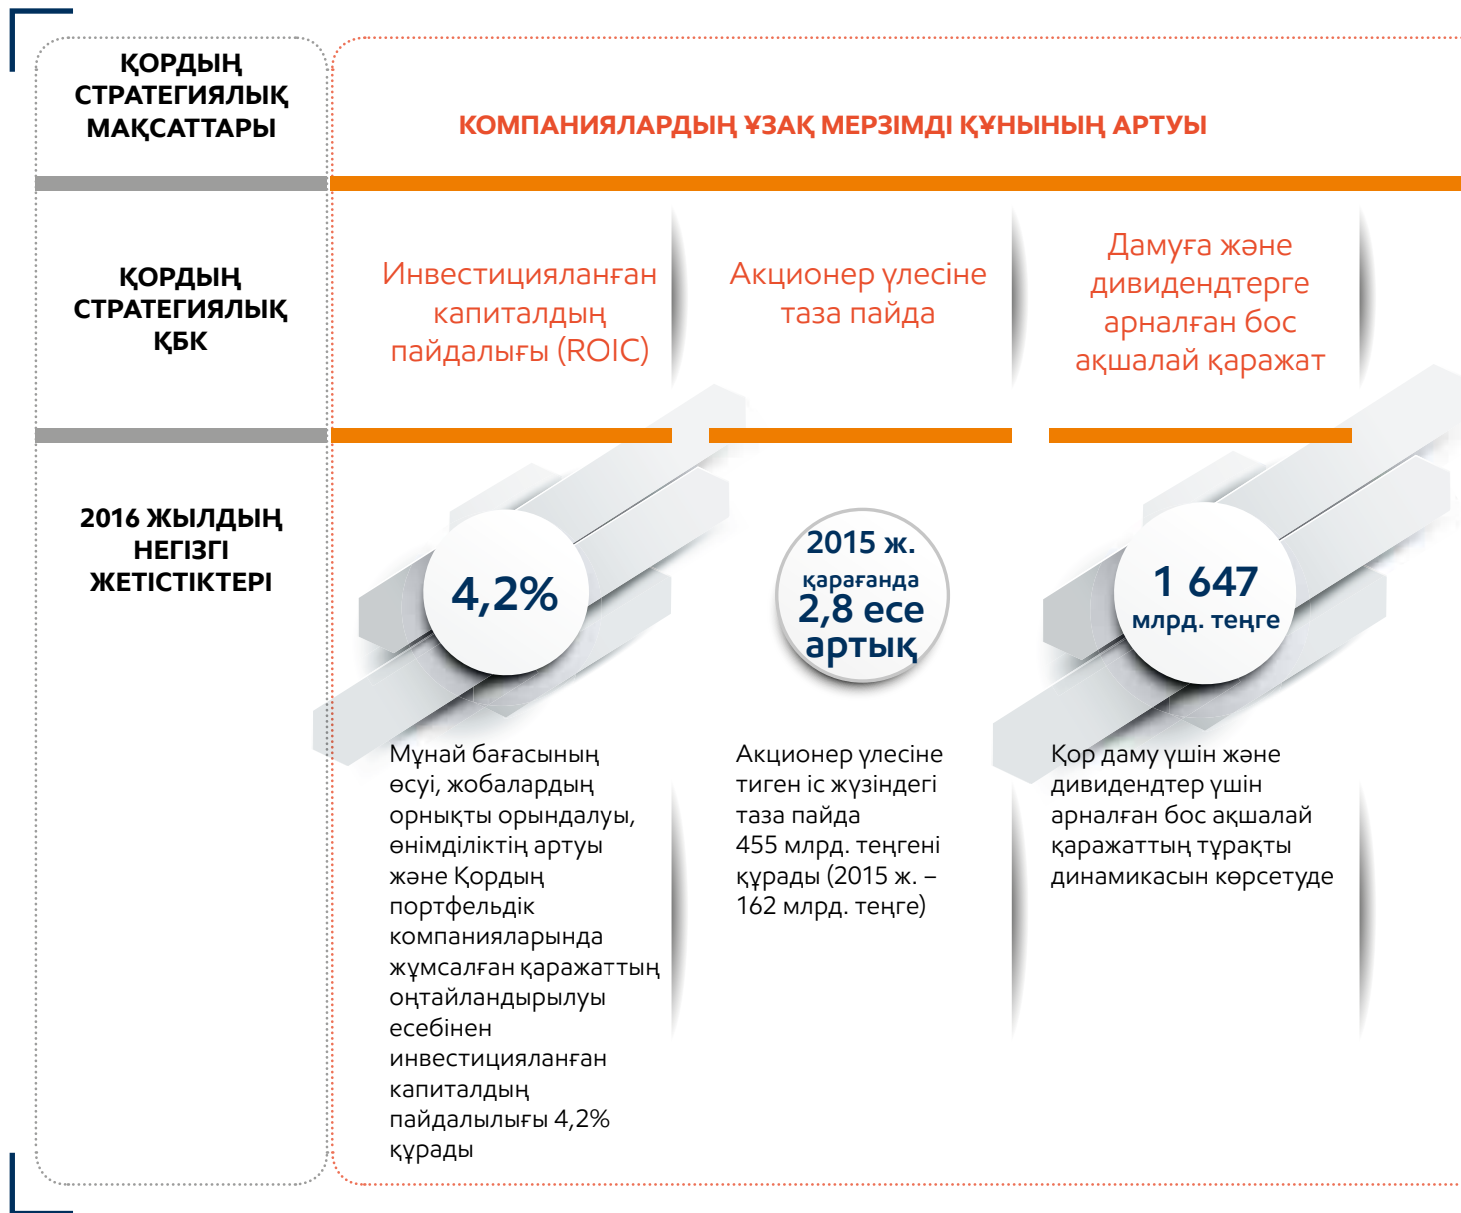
ҚОРДЫҢ СТРАТЕГИЯЛЫҚ МАҚСАТТАРЫ

КОМПАНИЯЛАРДЫҢ ҰЗАҚ МЕРЗІМДІ ҚҰНЫНЫҢ АРТУЫ

ҚОРДЫҢ СТРАТЕГИЯЛЫҚ ҚБК

Инвестицияланған капиталдың пайдалығы (ROIC)

Акционер үлесіне таза пайда

Дамуға және дивидендтерге арналған бос ақшалай қаражат

2016 ЖЫЛДЫҢ НЕГІЗГІ ЖЕТІСТІКТЕРІ

4,2%

2015 ж. қарағанда 2,8 есе артық

1 647 млрд. теңге

Мұнай бағасының өсуі, жобалардың орнықты орындалуы, өнімділіктің артуы және Қордың портфельдік компанияларында жұмсалған қаражаттың оңтайландырылуы есебінен инвестицияланған капиталдың пайдалылығы 4,2% құрады

Акционер үлесіне тиген іс жүзіндегі таза пайда 455 млрд. теңгені құрады (2015 ж. – 162 млрд. теңге)

Қор даму үшін және дивидендтер үшін арналған бос ақшалай қаражаттың тұрақты динамикасын көрсетуде